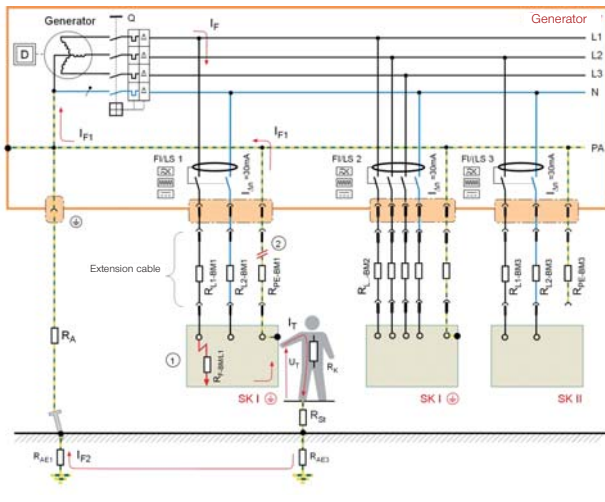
Generator
Q
D
$I_F$
Generator
L1
L2
L3
N
$I_{F1}$
$I_{F1}$
PA
FI/LS 1
$I_{\Delta n}$ =30mA
FI/LS 2
$I_{\Delta n}$ =30mA
FI/LS 3
$I_{\Delta n}$ =30mA
Extension cable
2
$R_{L1\text{-}BM1}$
$R_{L2\text{-}BM1}$
$R_{PE\text{-}BM1}$
$R_{L\text{-}BM2}$
$R_{L1\text{-}BM3}$
$R_{L2\text{-}BM3}$
$R_{PE\text{-}BM3}$
$R_A$
1
$R_{F\text{-}BM1.1}$
$I_T$
$U_T$
$R_K$
SK I
SK I
SK II
$R_{St}$
$R_{AE1}$
$I_{F2}$
$R_{AE3}$